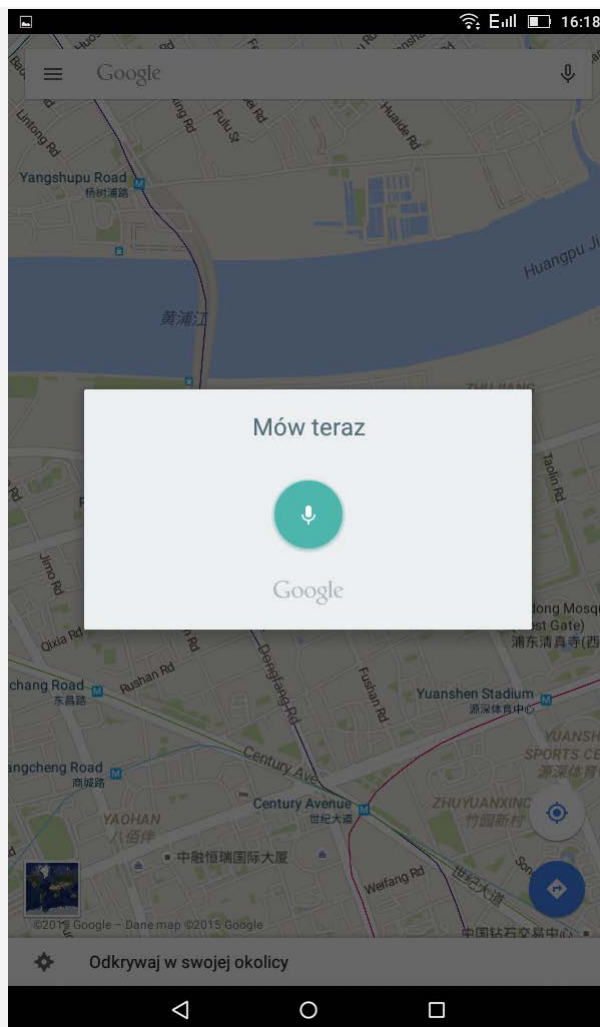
E 16:18

Google

Lintong Rd
Fulu St
Huaide Rd
Yangshupu Road
杨树浦路
Huangpu Ji
黄浦江

Mów teraz

Google

Taolin Rd
Jimo Rd
Qixia Rd
Rushan Rd
Dongfang Rd
Fushan Rd
dong Mosq
st Gate)
浦东清真寺(西
chang Road
东昌路
Yuanshen Stadium
源深体育中心
YUANSH
SPORTS CE
源深体育
ngcheng Road
商城路
Century Ave
Century Avenue
世纪大道
YAOHAN
八佰伴
中融恒瑞国际大厦
ZHUYUANXING
竹园新村
Weifang Rd
世纪大道
©2015 Google – Dane map ©2015 Google
中国钻石交易中心

Odkrywaj w swojej okolicy